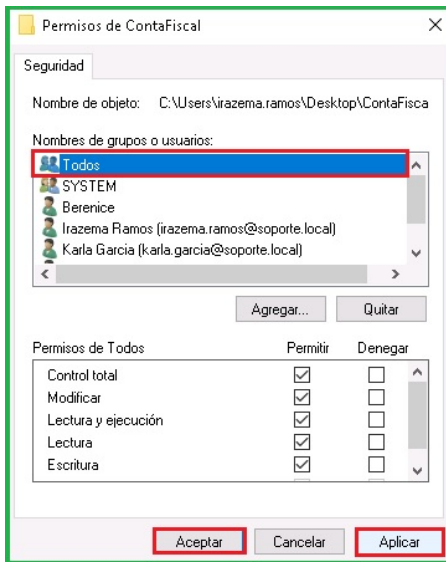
Permisos de ContaFiscal

Seguridad

Nombre de objeto: C:\Users\irazema.ramos\Desktop\ContaFisca

Nombres de grupos o usuarios:

Todos
SYSTEM
Berenice
Irazema Ramos (irazema.ramos@soporte.local)
Karla Garcia (karla.garcia@soporte.local)

Agregar... Quitar

| Permisos de Todos | Permitir | Denegar |
|---|---|---|
| Control total | ☑ | ☐ |
| Modificar | ☑ | ☐ |
| Lectura y ejecución | ☑ | ☐ |
| Lectura | ☑ | ☐ |
| Escritura | ☑ | ☐ |

Aceptar Cancelar Aplicar